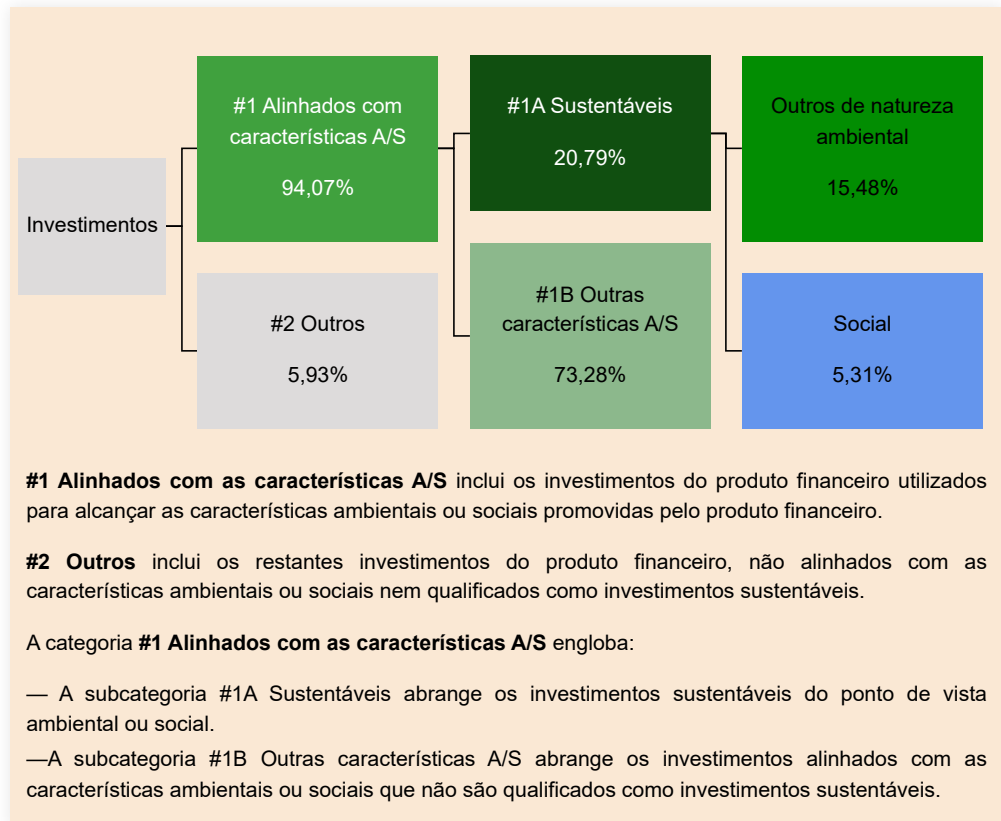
Investimentos

#1 Alinhados com características A/S

94,07%

#2 Outros

5,93%

#1A Sustentáveis

20,79%

#1B Outras características A/S

73,28%

Outros de natureza ambiental

15,48%

Social

5,31%

**#1 Alinhados com as características A/S** inclui os investimentos do produto financeiro utilizados para alcançar as características ambientais ou sociais promovidas pelo produto financeiro.

**#2 Outros** inclui os restantes investimentos do produto financeiro, não alinhados com as características ambientais ou sociais nem qualificados como investimentos sustentáveis.

A categoria **#1 Alinhados com as características A/S** engloba:

— A subcategoria #1A Sustentáveis abrange os investimentos sustentáveis do ponto de vista ambiental ou social.
—A subcategoria #1B Outras características A/S abrange os investimentos alinhados com as características ambientais ou sociais que não são qualificados como investimentos sustentáveis.